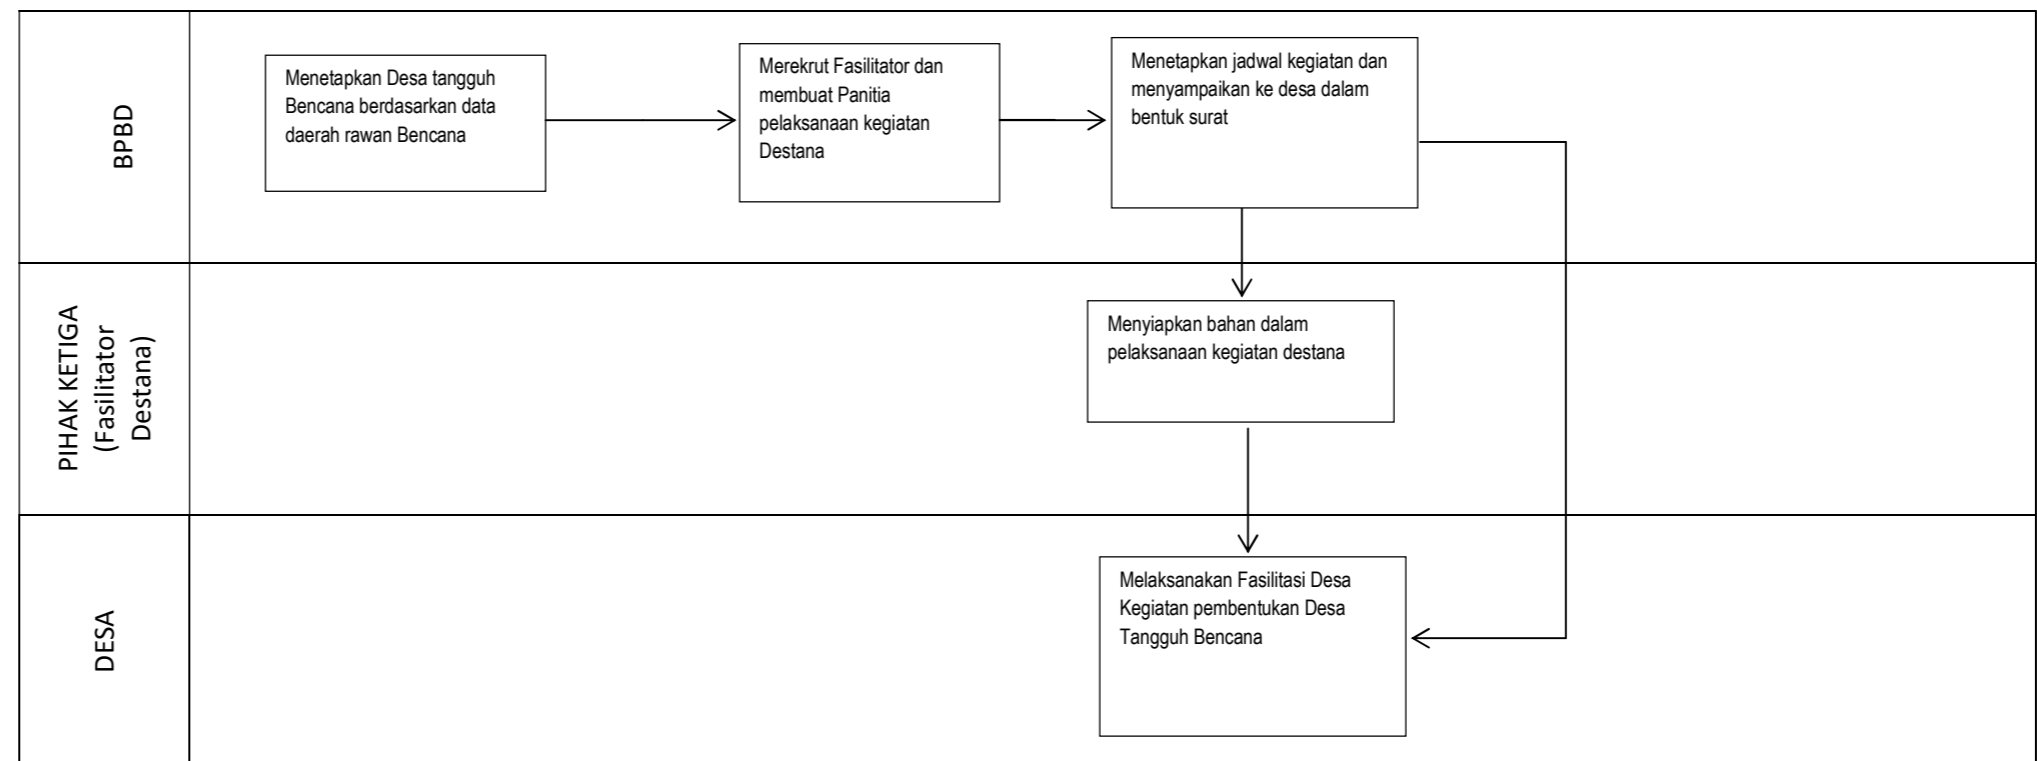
BPBD

Menetapkan Desa tangguh Bencana berdasarkan data daerah rawan Bencana

Merekrut Fasilitator dan membuat Panitia pelaksanaan kegiatan Destana

Menetapkan jadwal kegiatan dan menyampaikan ke desa dalam bentuk surat

PIHAK KETIGA (Fasilitator Destana)

Menyiapkan bahan dalam pelaksanaan kegiatan destana

DESA

Melaksanakan Fasilitasi Desa Kegiatan pembentukan Desa Tangguh Bencana